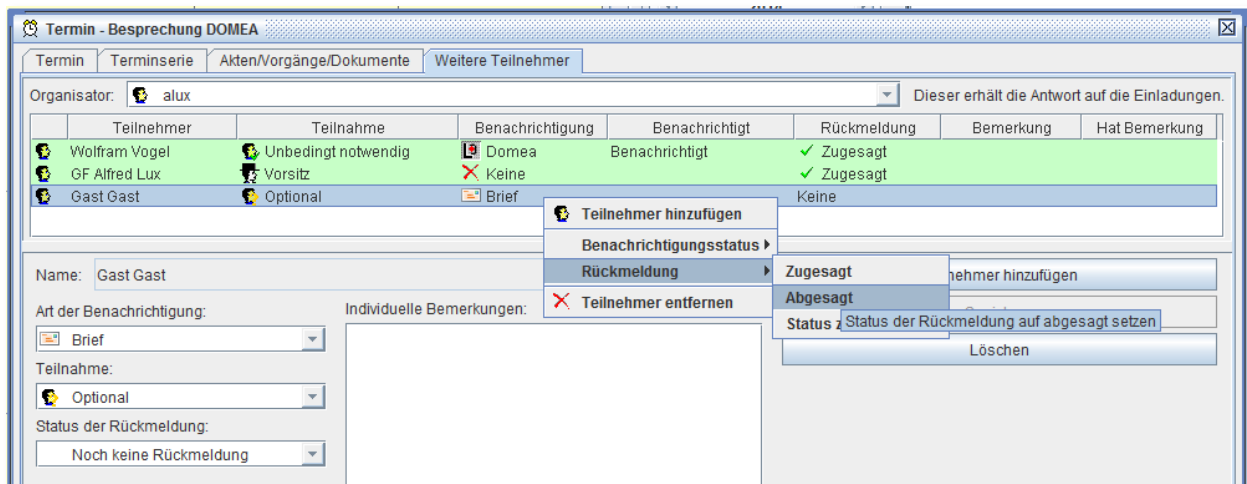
Termin - Besprechung DOMEA

Termin | Terminserie | Akten/Vorgänge/Dokumente | Weitere Teilnehmer

Organisator: alux

Dieser erhält die Antwort auf die Einladungen.

| | Teilnehmer | Teilnahme | Benachrichtigung | Benachrichtigt | Rückmeldung | Bemerkung | Hat Bemerkung |
|---|---|---|---|---|---|---|---|
| | Wolfram Vogel | Unbedingt notwendig | Domea | Benachrichtigt | ✓ Zugesagt | | |
| | GF Alfred Lux | Vorsitz | Keine | | ✓ Zugesagt | | |
| | Gast Gast | Optional | Brief | | Keine | | |

Teilnehmer hinzufügen
Benachrichtigungsstatus
Rückmeldung
Teilnehmer entfernen

Zugesagt
Abgesagt
Status z

Status der Rückmeldung auf abgesagt setzen

Name: Gast Gast

Art der Benachrichtigung:
Brief

Individuelle Bemerkungen:

Teilnahme:
Optional

Status der Rückmeldung:
Noch keine Rückmeldung

nehmer hinzufügen

Löschen